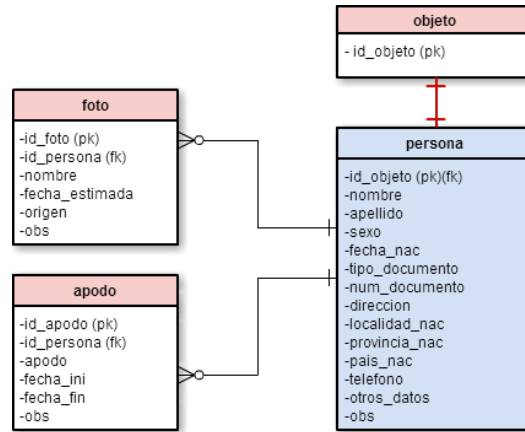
objeto
- id_objeto (pk)

foto
-id_foto (pk)
-id_persona (fk)
-nombre
-fecha_estimada
-origen
-obs

persona
-id_objeto (pk)(fk)
-nombre
-apellido
-sexo
-fecha_nac
-tipo_documento
-num_documento
-direccion
-localidad_nac
-provincia_nac
-pais_nac
-telefono
-otros_datos
-obs

apodo
-id_apodo (pk)
-id_persona (fk)
-apodo
-fecha_ini
-fecha_fin
-obs